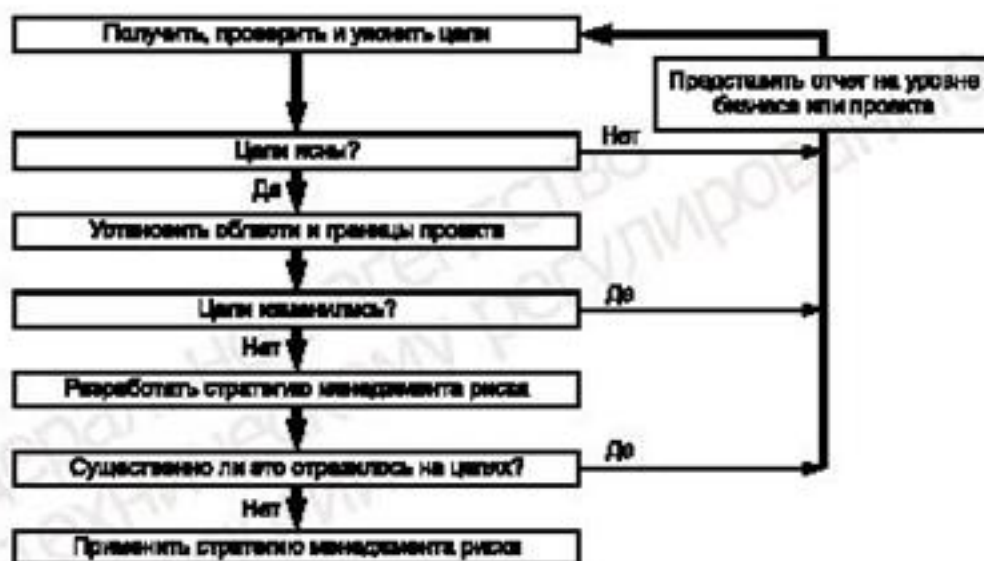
Получить, проверить и уяснить цели

Представить отчет на уровне бизнеса или проекта

Нет

Цели ясны?

Да

Установить области и границы проекта

Да

Цели изменились?

Нет

Разработать стратегию менеджмента риска

Да

Существенно ли это отразилось на целях?

Нет

Применить стратегию менеджмента риска